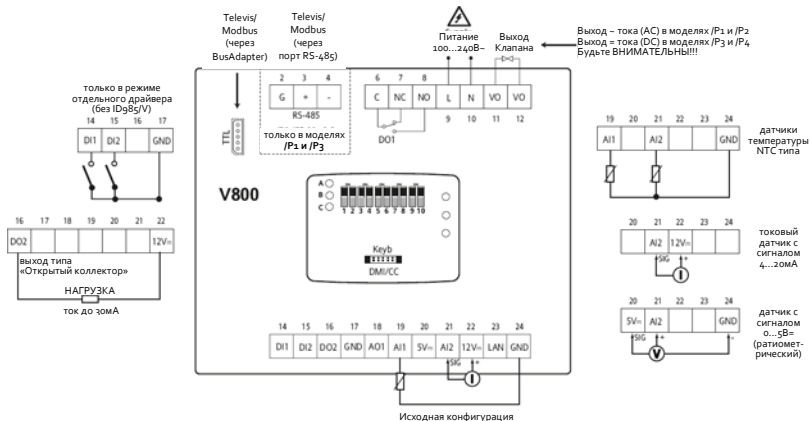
Televis/ Modbus (через BusAdapter)

Televis/ Modbus (через порт RS-485)

2 3 4
G + -
RS-485
только в моделях /P1 и /P3

TTL

Питание 100...240В~

Выход Клапана

Выход ~ тока (AC) в моделях /P1 и /P2
Выход = тока (DC) в моделях /P3 и /P4
Будьте ВНИМАТЕЛЬНЫ!!!

6 7 8
C NC NO L N N VO VO
DO1 9 10 11 12

только в режиме отдельного драйвера (без ID985/V)
14 15 16 17
DI1 DI2 GND

16 17 18 19 20 21 22
DO2 12V=
выход типа «Открытый коллектор»
НАГРУЗКА
ток до 30мА

V800

A B C
1 2 3 4 5 6 7 8 9 10

Keyb
DMI/CC

14 15 16 17 18 19 20 21 22 23 24
DI1 DI2 DO2 GND AO1 AI1 5V= AI2 12V= LAN GND
SIG +

Исходная конфигурация

19 20 21 22 23 24
AI1 AI2 GND
датчики температуры NTC типа

21 22
AI2 12V=
SIG +
токовый датчик с сигналом 4...20мА

20 21 24
5V= AI2 GND
SIG + -
датчик с сигналом 0...5В= (ратиометрический)